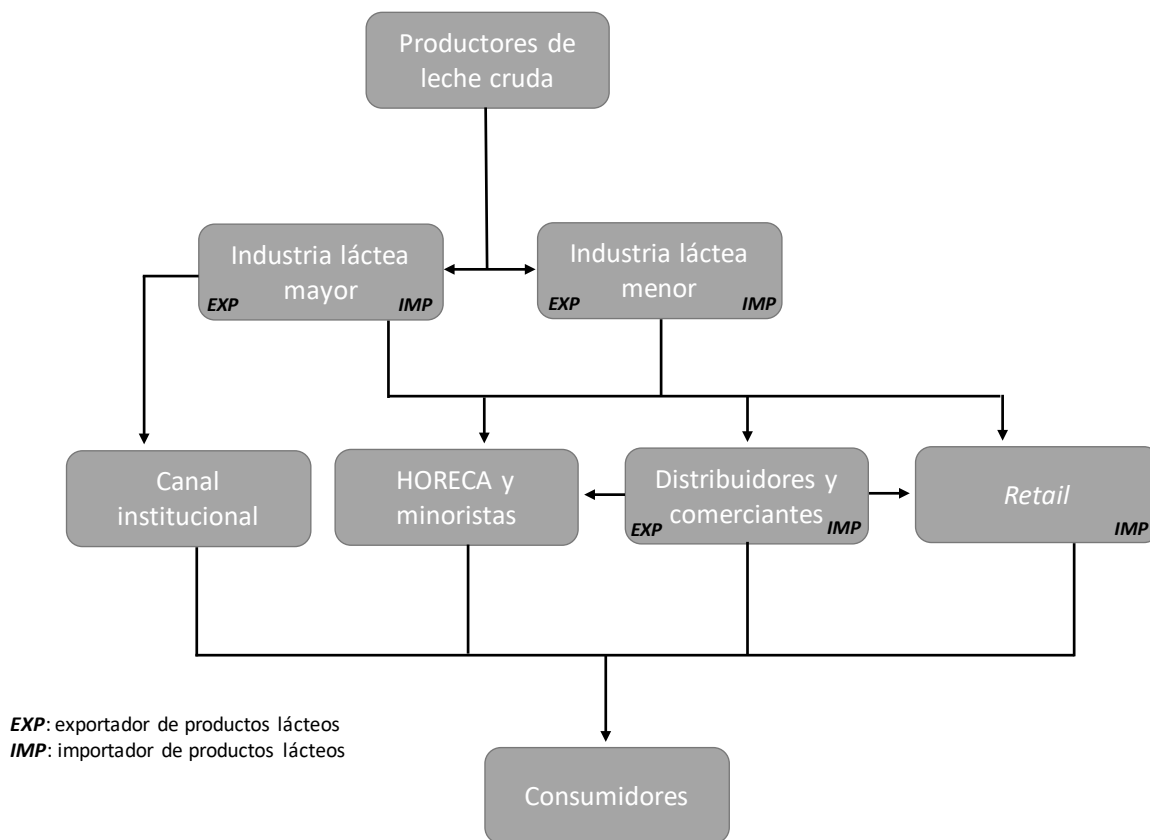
Productores de leche cruda

Industria láctea mayor
EXP
IMP

Industria láctea menor
EXP
IMP

Canal institucional

HORECA y minoristas

Distribuidores y comerciantes
EXP
IMP

Retail
IMP

Consumidores

EXP: exportador de productos lácteos
IMP: importador de productos lácteos